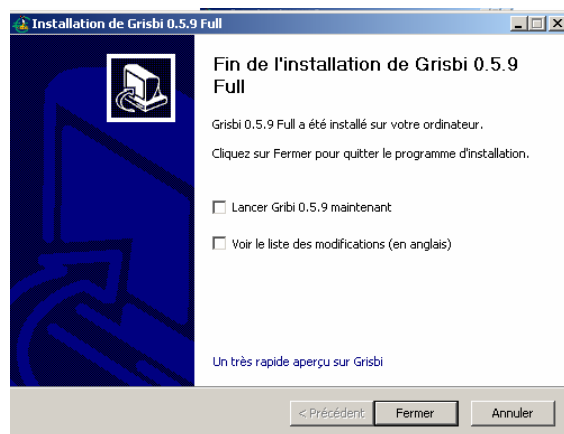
Installation de Grisbi 0.5.9 Full

Fin de l'installation de Grisbi 0.5.9 Full

Grisbi 0.5.9 Full a été installé sur votre ordinateur.

Cliquez sur Fermer pour quitter le programme d'installation.

Lancer Gribi 0.5.9 maintenant

Voir le liste des modifications (en anglais)

Un très rapide aperçu sur Grisbi

< Précédent | Fermer | Annuler